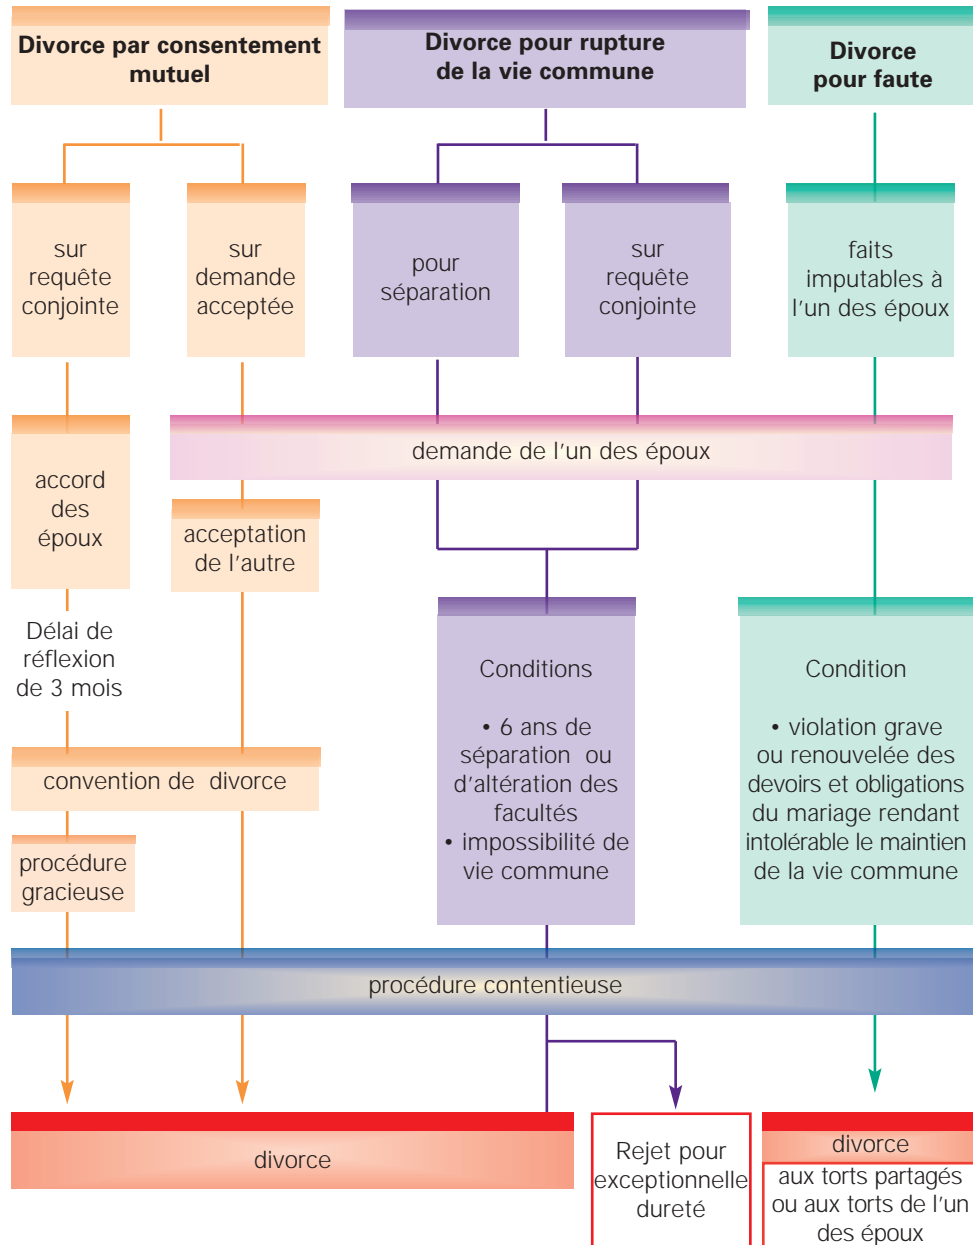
Divorce par consentement mutuel

Divorce pour rupture de la vie commune

Divorce pour faute

sur requête conjointe

sur demande acceptée

pour séparation

sur requête conjointe

faits imputables à l'un des époux

demande de l'un des époux

accord des époux

acceptation de l'autre

Délai de réflexion de 3 mois

Conditions

• 6 ans de séparation ou d'altération des facultés
• impossibilité de vie commune

Condition

• violation grave ou renouvelée des devoirs et obligations du mariage rendant intolérable le maintien de la vie commune

convention de divorce

procédure gracieuse

procédure contentieuse

divorce

Rejet pour exceptionnelle dureté

divorce

aux torts partagés ou aux torts de l'un des époux